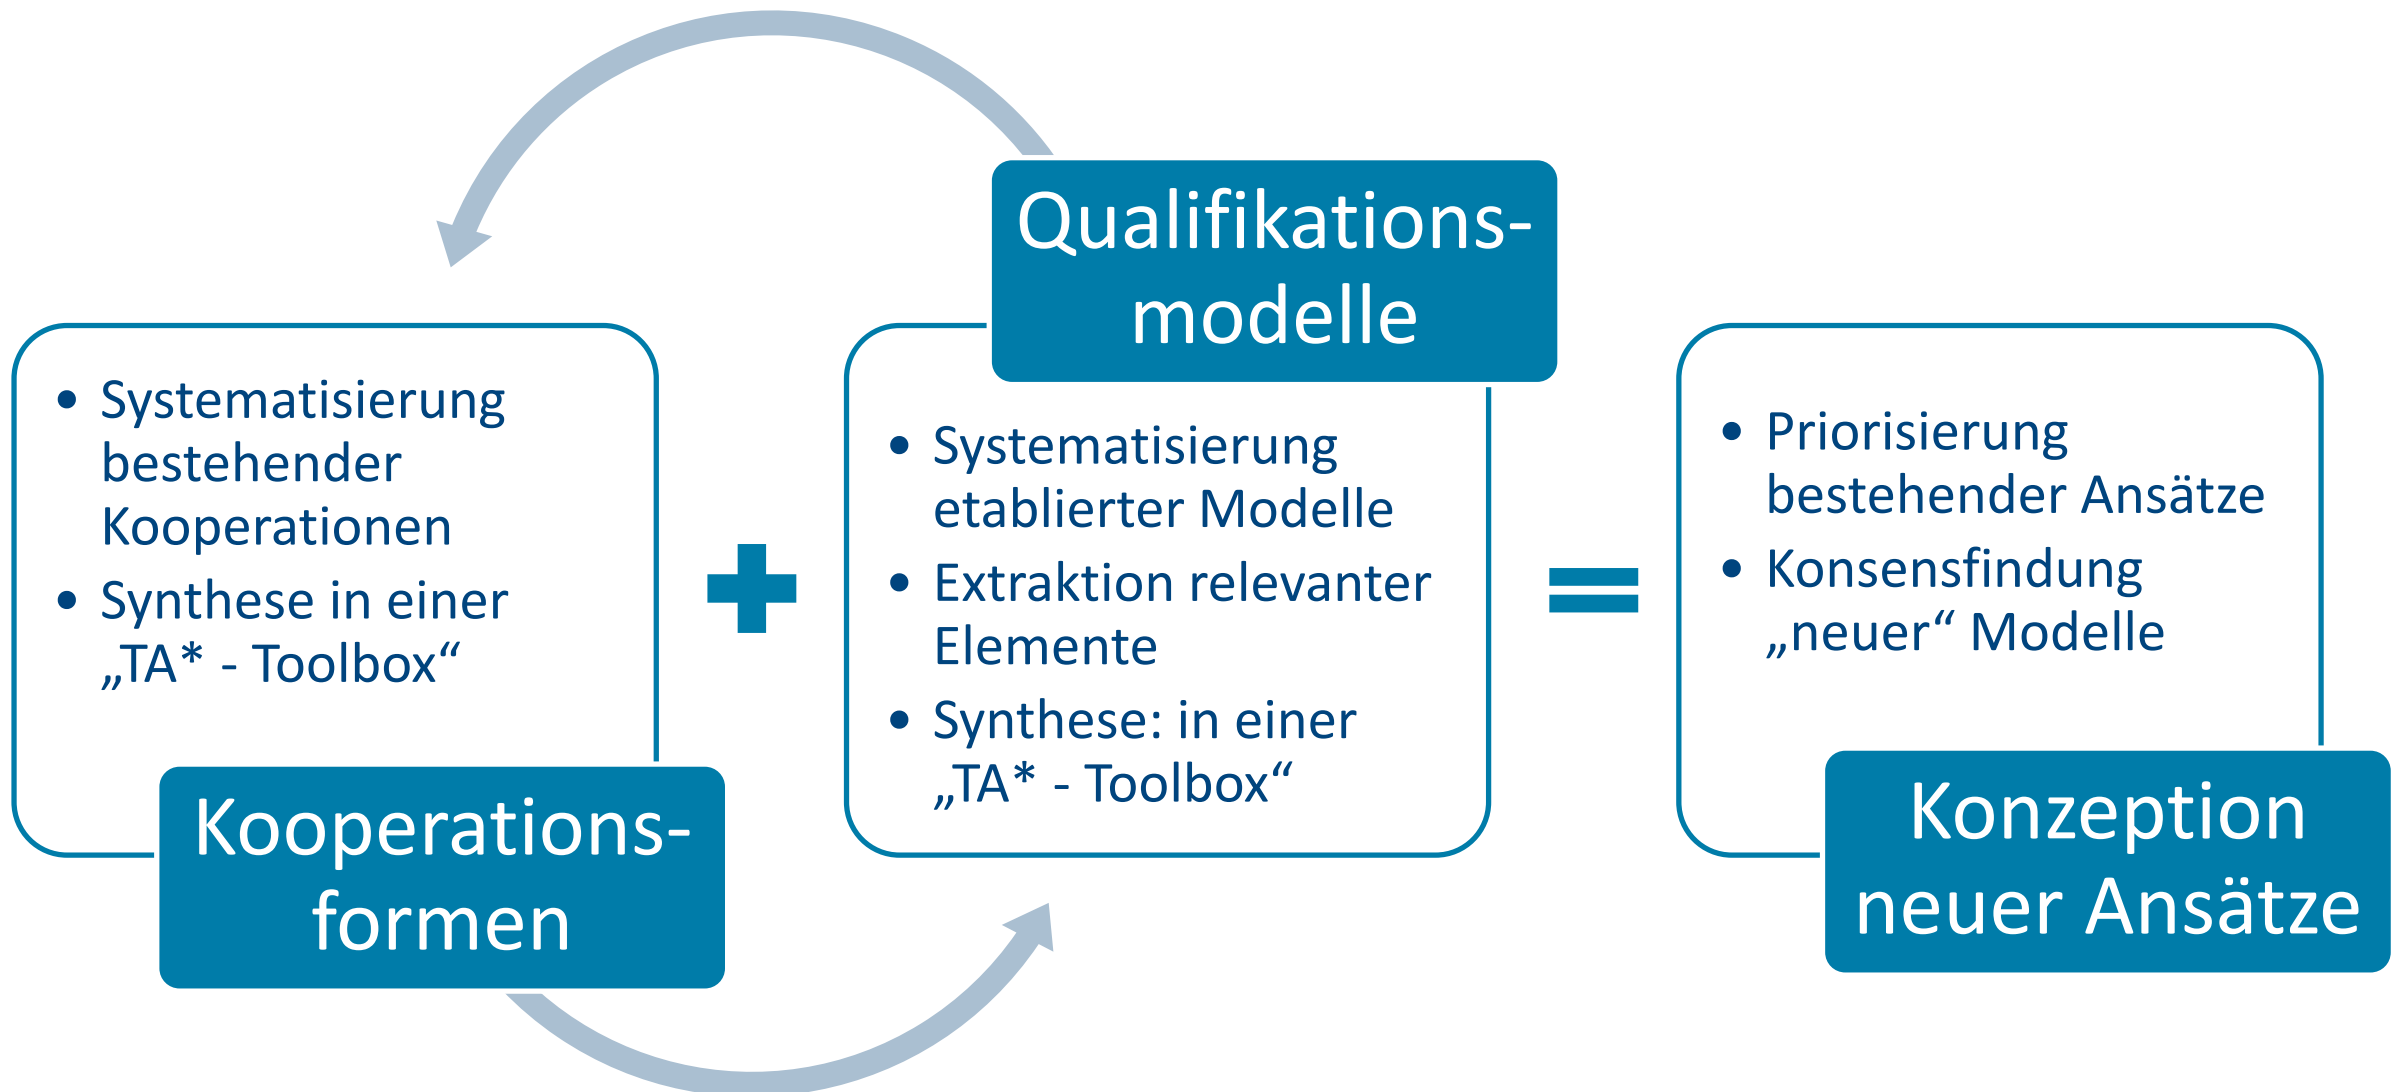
- Systematisierung bestehender Kooperationen
- Synthese in einer „TA* - Toolbox“

Kooperationsformen

+

Qualifikationsmodelle

- Systematisierung etablierter Modelle
- Extraktion relevanter Elemente
- Synthese: in einer „TA* - Toolbox“

=

- Priorisierung bestehender Ansätze
- Konsensfindung „neuer“ Modelle

Konzeption neuer Ansätze